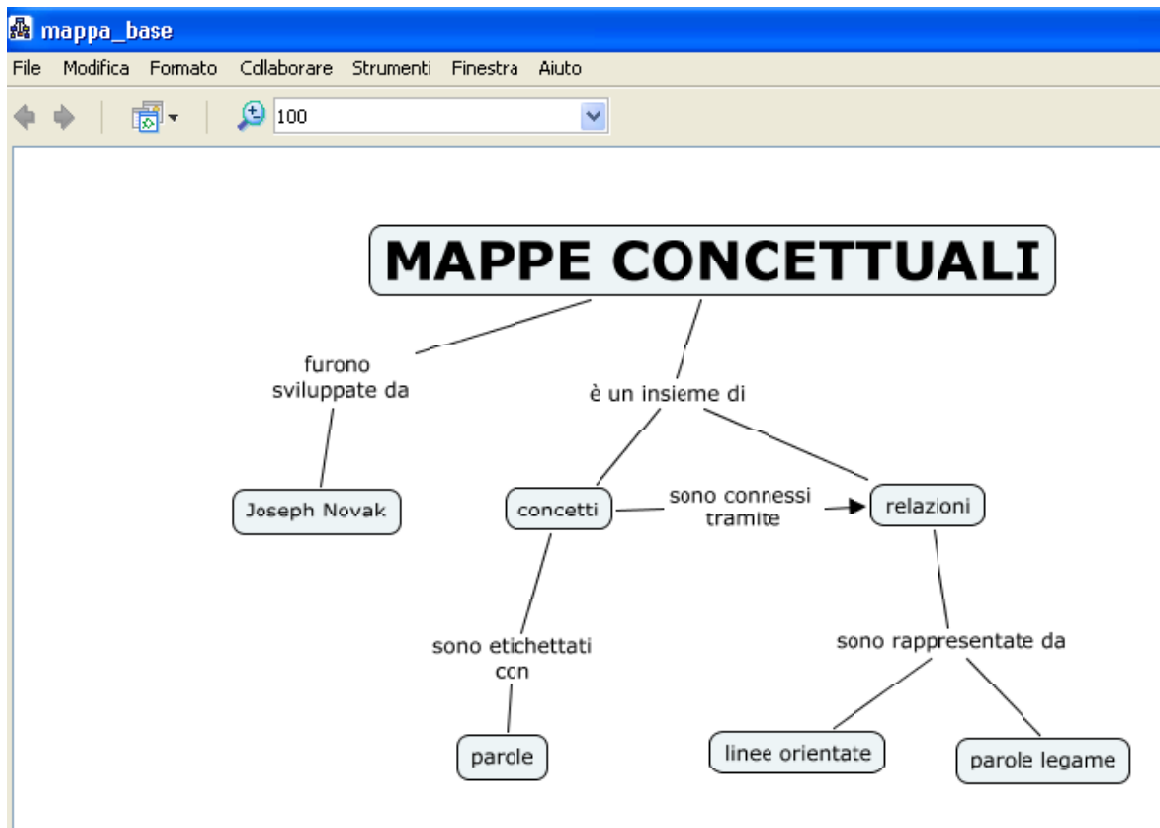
mappa_base

File Modifica Formato Cdlaborare Strumenti Finestra Aiuto

100

MAPPE CONCETTUALI

furono sviluppate da

è un insieme di

Joseph Novak

concetti

sono connessi tramite

relazioni

sono etichettati ccn

sono rappresentate da

parcle

linee orientate

parole legame